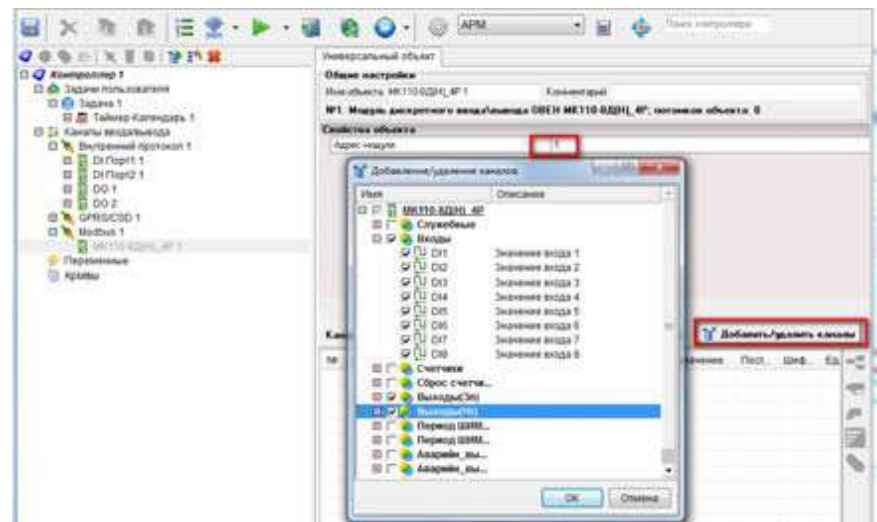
АРМ
Поиск контроллера

Контроллер 1
Задачи пользователя
Задача 1
Таймер-Календарь 1
Каналы ввода/вывода
Внутренний протокол 1
DI Порт1 1
DI Порт2 1
DO 1
DO 2
GPRS/CSD 1
Modbus 1
MK110-8ДН[ 4Р 1
Переменные
Архивы

Универсальный объект
Общие настройки
Имя объекта: MK110-8ДН[ 4Р 1
Комментарий
№1. Модуль дискретного ввода\вывода ОВЕН MK110-8ДН[ 4Р, потомков объекта: 0
Свойства объекта
Адрес модуля
1

Добавление/удаление каналов
Имя
Описание
MK110-8ДН[ 4Р
Служебные
Входы
DI1 Значение входа 1
DI2 Значение входа 2
DI3 Значение входа 3
DI4 Значение входа 4
DI5 Значение входа 5
DI6 Значение входа 6
DI7 Значение входа 7
DI8 Значение входа 8
Счетчики
Сброс счетчи...
Выходы(Зн)
Выходы(Н)
Период ШИМ...
Период ШИМ...
Аварийн_вы...
Аварийн_вы...
OK
Отмена

Кан
№
Добавить/удалить каналы
Значение
Пост.
Шиф.
Ед